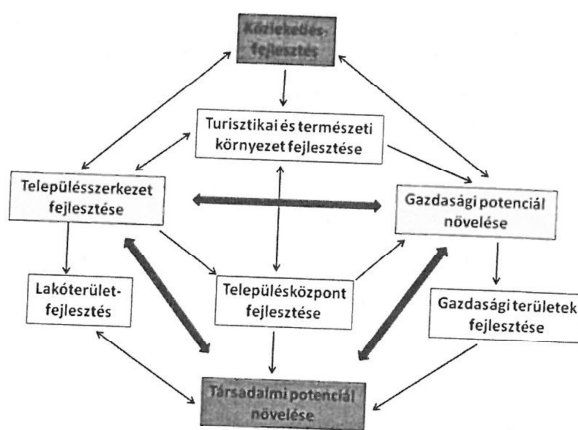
Közlekedés-fejlesztés

Turisztikai és természeti környezet fejlesztése

Településszerkezet fejlesztése

Gazdasági potenciál növelése

Lakóterület-fejlesztés

Településközpont fejlesztése

Gazdasági területek fejlesztése

Társadalmi potenciál növelése